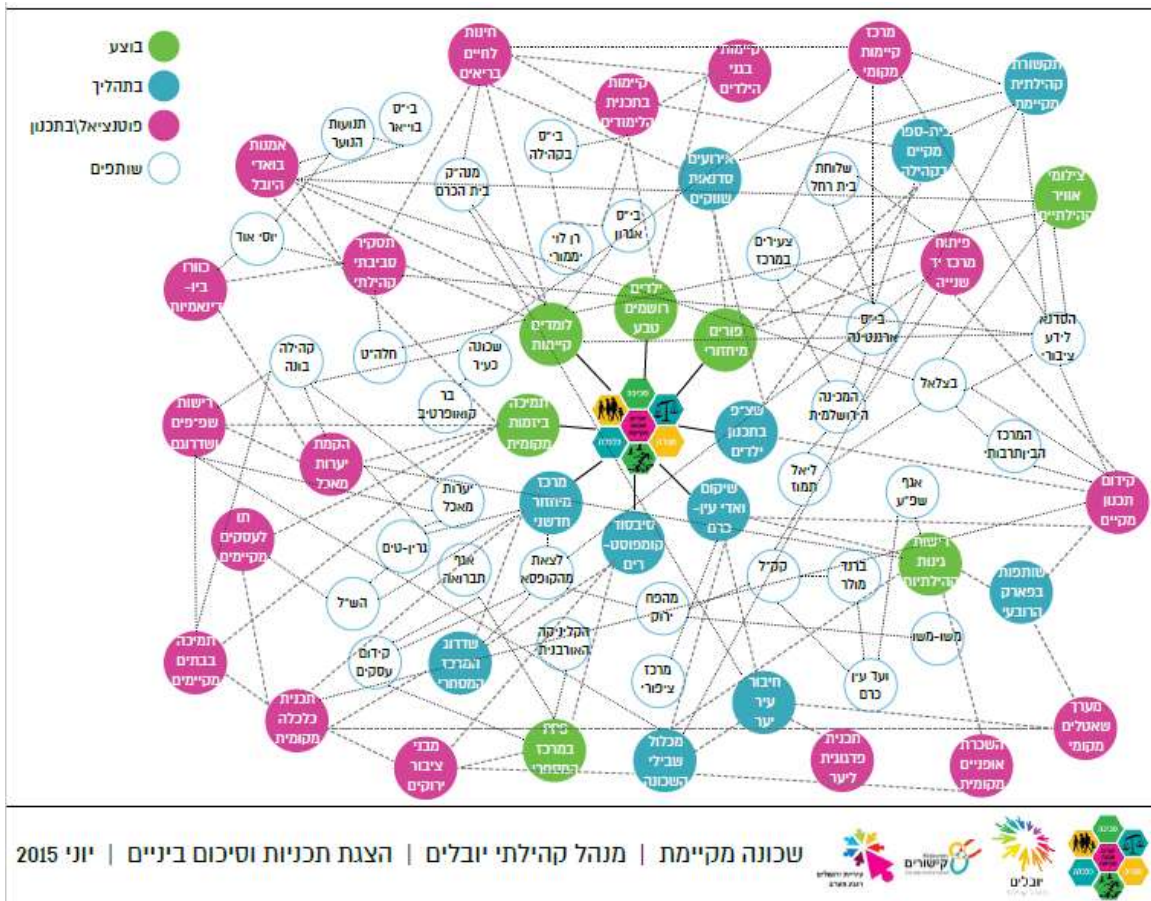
בוצע
בתהליך
פוטנציאל\בתכנון
שותפים

חינוך לחיים בריאים
קיימות בגני הילדים
מרכז קיימות מקומי
תקשורת קהילתית מקיימת
קיימות בתכנית הלימודים
ב"ס בויאר
תנועות הנוער
אמנות בואדי היובל
ב"ס בקהילה
אירועים סדנאות שווקים
בית-ספר מקיים בקהילה
שלוחת בית רחל
צילומי אוויר קהילתיים
מנהי"ק בית הכרם
ב"ס ארגון
רן לוי ממור
יוסי אור
צעירים במרכז
פיתוח מרכז יד שנייה
תסקיר סביבתי קהילתי
כוורת ביו-דינאמית
ילדים רושמים טבע
לומדים קיימות
פורים מיחזורי
ב"ס ארנונה
הסדנא לידע ציבורי
קהילה בונה
שכונה כעיר
חלה"ט
בצלאל
בר קואופרטיב
המכינה הירושלמית
תמיכה ביזמות מקומית
שצ"פ בתכנון ילדים
המרכז הבינתרבותי
רישות שפ"פים ושדרונים
הקמת יערות מאכל
ליאל תמוז
קידום תכנון מקיים
יערות מאכל
מרכז מיחזור חדשני
שיקום ואדי עין-כרם
אגף שפ"ע
תו לעסקים מקיימים
גרין-טים
אגף תברואה
לצאת מהקופסא
קומפוסט-רים
קק"ל
ברנד מולר
רישות גינות קהילתיות
שותפות בפארק הרובעי
השל
מהפח ירוק
תמיכה בבתים מקיימים
קידום עסקים
שדרוג המרכז המסחרי
הקליניקה האורבנית
מרכז ציבורי
משו-משו
ועד עין כרם
חיבור עיר יער
מערך שאטלים מקומי
תכנית כלכלה מקומית
מבני ציבור ירוקים
כיכר במרכז המסחרי
מכלול שבילי השכונה
תכנית פדגוגית ליער
השכרת אופניים מקומית

שכונה מקיימת | מנהל קהילתי יובלים | הצגת תכניות וסיכום ביניים | יוני 2015
קישורים
יובלים